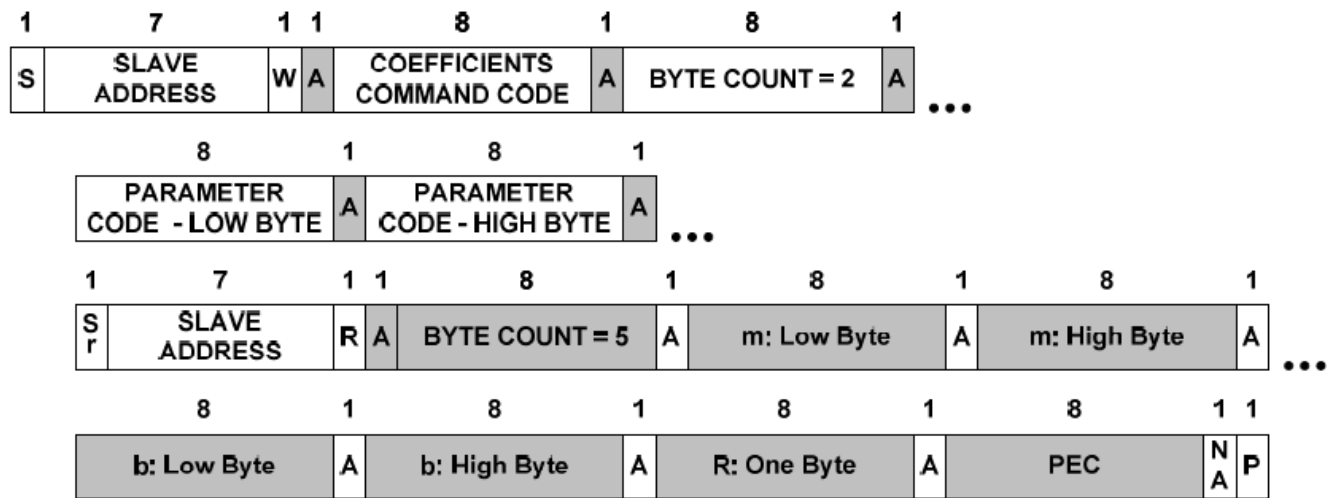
| 1 | 7 | 1 | 1 | 8 | 1 | 8 | 1 |
|---|---|---|---|---|---|---|---|
| S | SLAVE ADDRESS | W | A | COEFFICIENTS COMMAND CODE | A | BYTE COUNT = 2 | A |

...

| 8 | 1 | 8 | 1 |
|---|---|---|---|
| PARAMETER CODE - LOW BYTE | A | PARAMETER CODE - HIGH BYTE | A |

...

| 1 | 7 | 1 | 1 | 8 | 1 | 8 | 1 | 8 | 1 |
|---|---|---|---|---|---|---|---|---|---|
| Sr | SLAVE ADDRESS | R | A | BYTE COUNT = 5 | A | m: Low Byte | A | m: High Byte | A |

...

| 8 | 1 | 8 | 1 | 8 | 1 | 8 | 1 | 1 |
|---|---|---|---|---|---|---|---|---|
| b: Low Byte | A | b: High Byte | A | R: One Byte | A | PEC | NA | P |